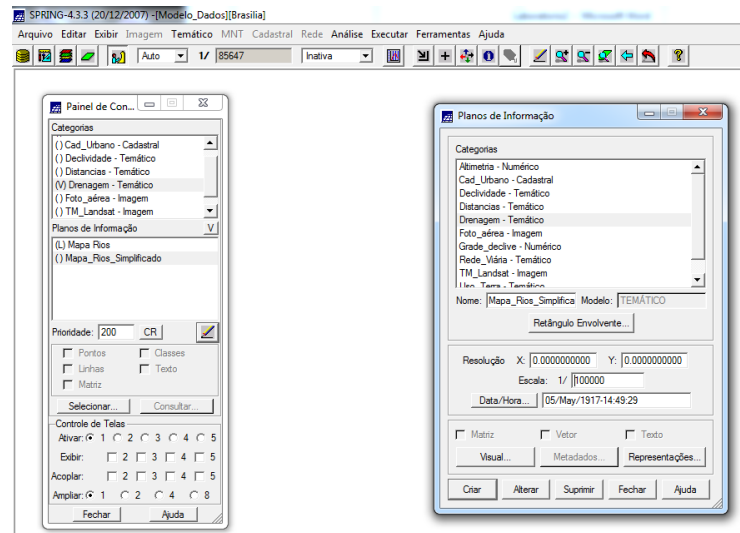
SPRING-4.3.3 (20/12/2007) -[Modelo_Dados][Brasilia]

Arquivo Editar Exibir Imagem Temático MNT Cadastral Rede Análise Executar Ferramentas Ajuda

Auto 1/ 85647 Inativa

Painel de Con...

Categorias
() Cad_Urbano - Cadastral
() Declividade - Temático
() Distancias - Temático
(V) Drenagem - Temático
() Foto_aérea - Imagem
() TM_Landsat - Imagem

Planos de Informação V
(L) Mapa Rios
() Mapa_Rios_Simplificado

Prioridade: 200 CR

Pontos Classes
Linhas Texto
Matriz

Selecionar... Consultar...

Controle de Telas
Ativar: 1 2 3 4 5
Exibir: 2 3 4 5
Acoplar: 2 3 4 5
Ampliar: 1 2 4 8

Fechar Ajuda

Planos de Informação

Categorias
Altimetria - Numérico
Cad_Urbano - Cadastral
Declividade - Temático
Distancias - Temático
Drenagem - Temático
Foto_aérea - Imagem
Grade_declive - Numérico
Rede_Viária - Temático
TM_Landsat - Imagem
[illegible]

Nome: Mapa_Rios_Simplifica Modelo: TEMÁTICO

Retângulo Envolvente...

Resolução X: 0.0000000000 Y: 0.0000000000
Escala: 1/ 100000
Data/Hora... 05/May/1917-14:49:29

Matriz Vetor Texto
Visual... Metadados... Representações...

Criar Alterar Suprimir Fechar Ajuda